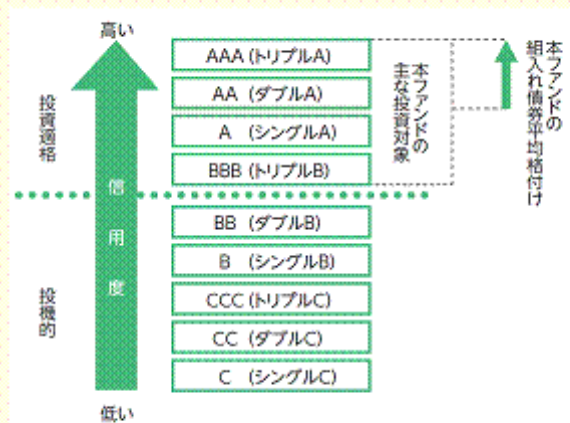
高い

投資適格

信用度

投機的

低い

AAA (トリプルA)
AA (ダブルA)
A (シングルA)
BBB (トリプルB)
BB (ダブルB)
B (シングルB)
CCC (トリプルC)
CC (ダブルC)
C (シングルC)

本ファンドの主な投資対象

本ファンドの組入れ債券平均格付け